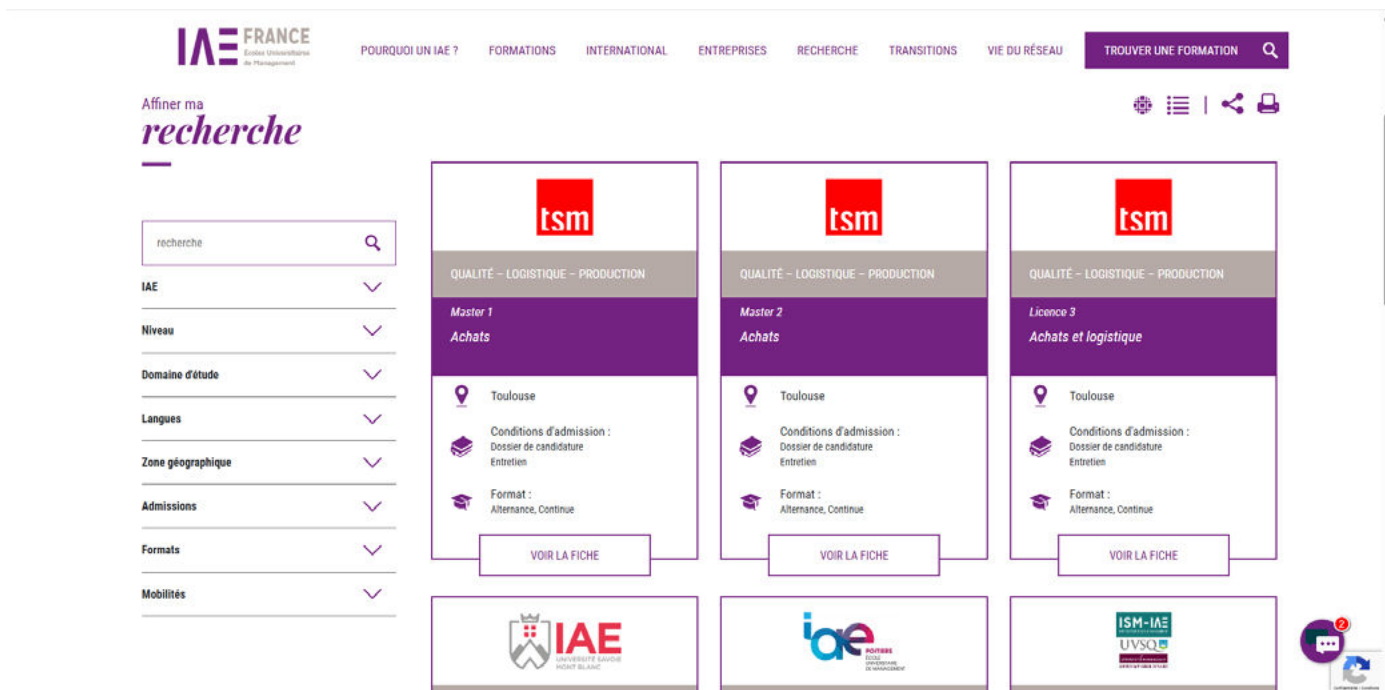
IAE FRANCE
Écoles Universitaires de Management

POURQUOI UN IAE ? FORMATIONS INTERNATIONAL ENTREPRISES RECHERCHE TRANSITIONS VIE DU RÉSEAU TROUVER UNE FORMATION

Affiner ma
recherche

recherche

IAE
Niveau
Domaine d'étude
Langues
Zone géographique
Admissions
Formats
Mobilités

tsm
QUALITÉ – LOGISTIQUE – PRODUCTION
Master 1
Achats
Toulouse
Conditions d'admission :
Dossier de candidature
Entretien
Format :
Alternance, Continue
VOIR LA FICHE

tsm
QUALITÉ – LOGISTIQUE – PRODUCTION
Master 2
Achats
Toulouse
Conditions d'admission :
Dossier de candidature
Entretien
Format :
Alternance, Continue
VOIR LA FICHE

tsm
QUALITÉ – LOGISTIQUE – PRODUCTION
Licence 3
Achats et logistique
Toulouse
Conditions d'admission :
Dossier de candidature
Entretien
Format :
Alternance, Continue
VOIR LA FICHE

IAE
UNIVERSITÉ SAVOIE MONT BLANC

iae
POITIERS
ÉCOLE UNIVERSITAIRE DE MANAGEMENT

ISM-IAE
UVSQ
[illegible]

2